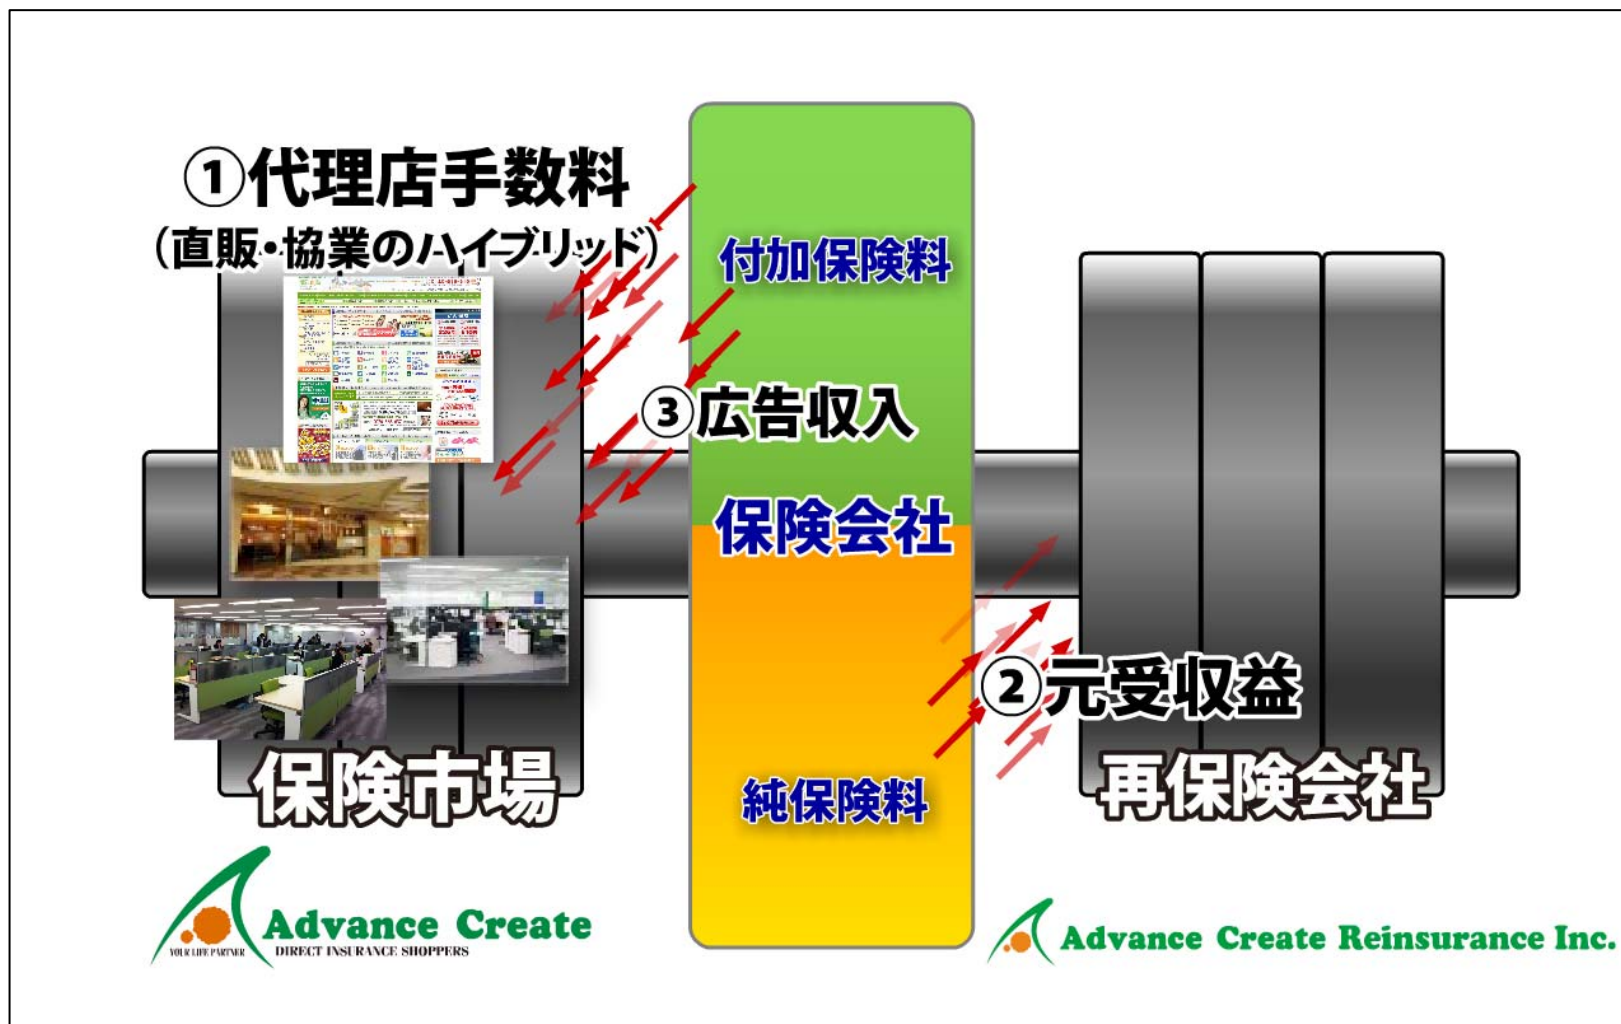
①代理店手数料
(直販・協業のハイブリッド)

付加保険料

③広告収入

保険会社

②元受収益

純保険料

保険市場

再保険会社

YOUR LIFE PARTNER Advance Create DIRECT INSURANCE SHOPPERS

Advance Create Reinsurance Inc.